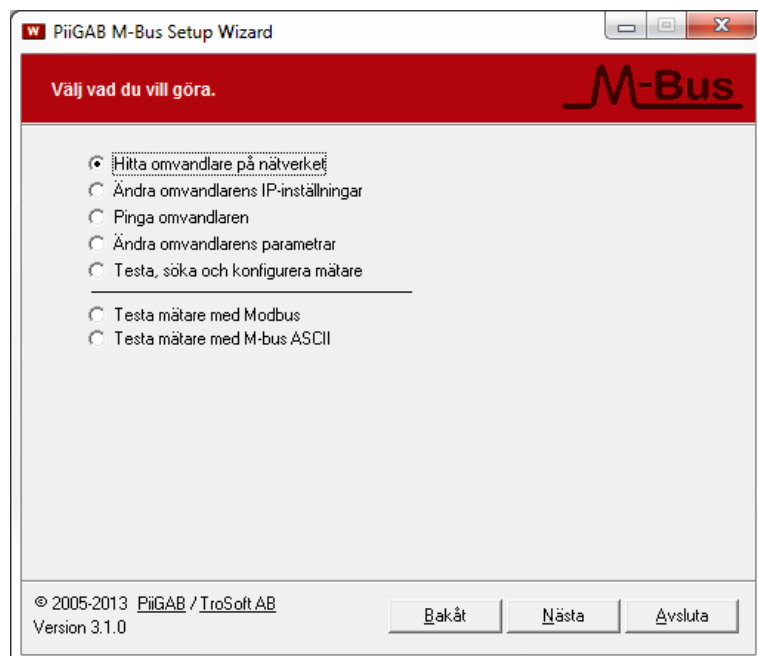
W PiiGAB M-Bus Setup Wizard

Välj vad du vill göra.

M-Bus

Hitta omvandlare på nätverket
Ändra omvandlarens IP-inställningar
Pinga omvandlaren
Ändra omvandlarens parametrar
Testa, söka och konfigurera mätare

Testa mätare med Modbus
Testa mätare med M-bus ASCII

© 2005-2013 PiiGAB / TroSoft AB
Version 3.1.0

Bakåt
Nästa
Avsluta